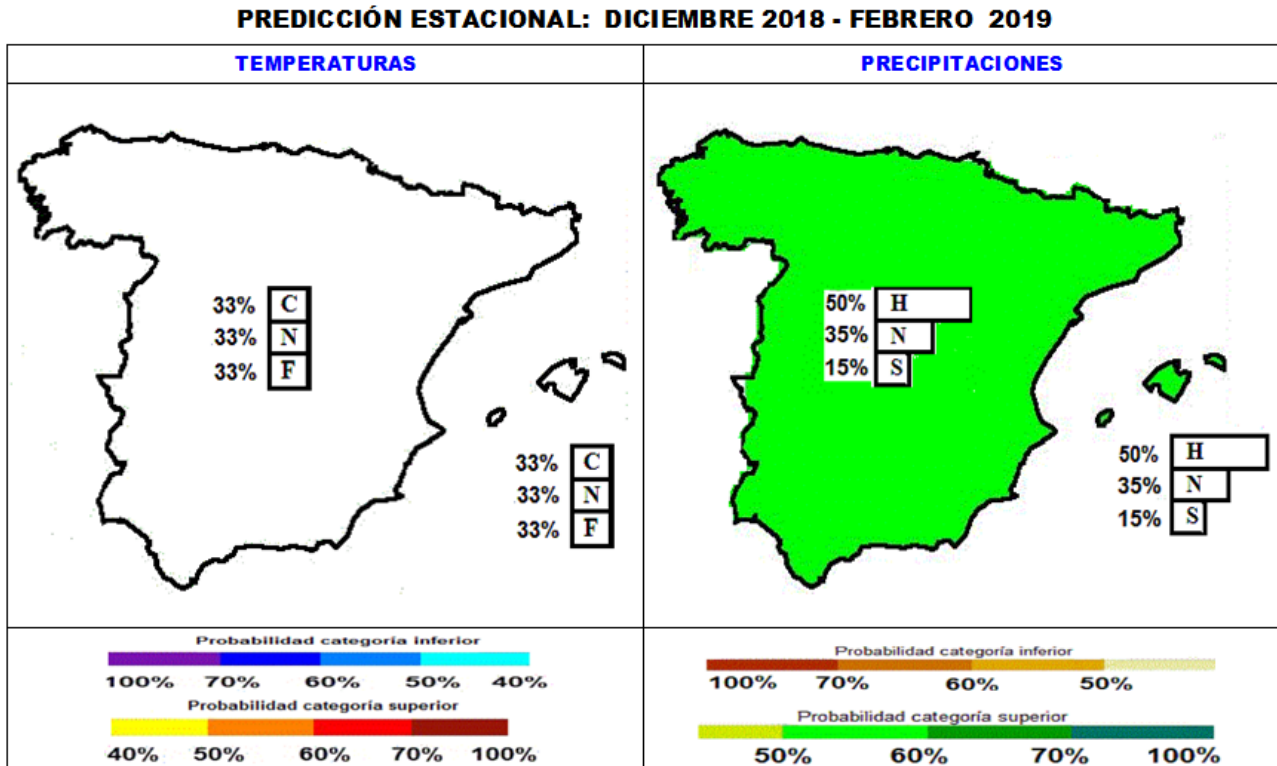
PREDICCIÓN ESTACIONAL: DICIEMBRE 2018 - FEBRERO 2019

| TEMPERATURAS | PRECIPITACIONES |
|---|---|

33% C
33% N
33% F

33% C
33% N
33% F

50% H
35% N
15% S

50% H
35% N
15% S

Probabilidad categoría inferior
100% 70% 60% 50% 40%

Probabilidad categoría superior
40% 50% 60% 70% 100%

Probabilidad categoría inferior
100% 70% 60% 50%

Probabilidad categoría superior
50% 60% 70% 100%